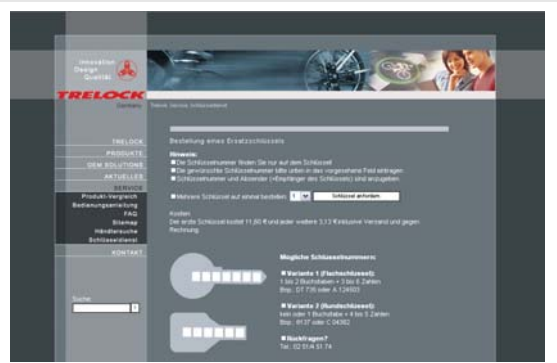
Innovation
Design
Qualität

TRELOCK

Trelock Service Schlüsseldienst

TRELOCK
PRODUKTE
OEM SOLUTIONS
AKTUELLES
SERVICE
Produkt-Vergleich
Bedienungsanleitung
FAQ
Sitemap
Händlersuche
Schlüsseldienst
KONTAKT

Suche:

Bestellung eines Ersatzschlüssels

Hinweis:
Die Schlüsselnummer finden Sie nur auf dem Schlüssel
Die gewünschte Schlüsselnummer bitte unten in das vorgesehene Feld eintragen
Schlüsselnummer und Absender (=Empfänger des Schlüssels) sind anzugeben

Mehrere Schlüssel auf einmal bestellen: 1 Schlüssel anfordern

Kosten:
Der erste Schlüssel kostet 11,60 € und jeder weitere 3,13 € inklusive Versand und gegen Rechnung.

Mögliche Schlüsselnummern:

Variante 1 (Flachschlüssel):
1 bis 2 Buchstaben + 3 bis 6 Zahlen
Bsp.: ST 736 oder A 124503

Variante 2 (Rundschlüssel):
kein oder 1 Buchstabe + 4 bis 5 Zahlen
Bsp.: 8137 oder C 04362

Rückfragen?
Tel.: 02 51 /4 31 74